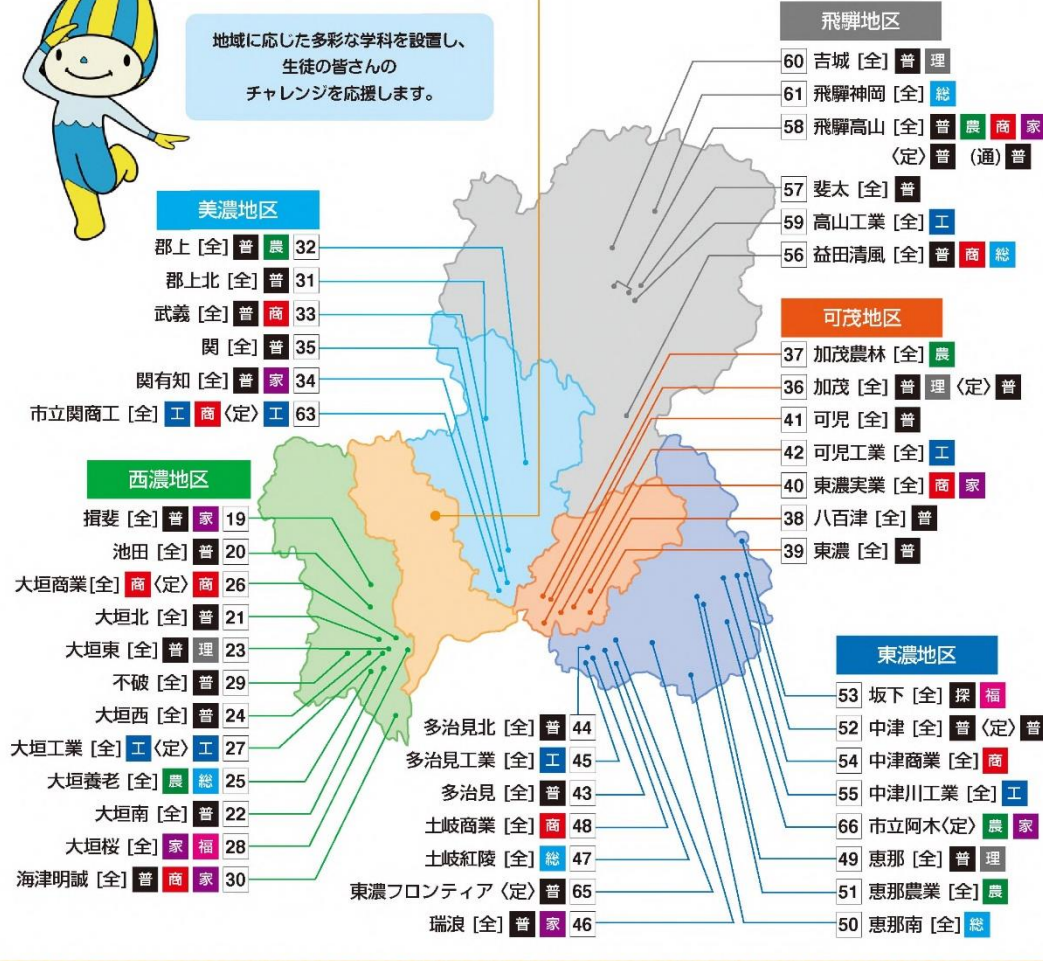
地域に応じた多彩な学科を設置し、生徒の皆さんのチャレンジを応援します。

飛騨地区
60 吉城 [全] 普 理
61 飛騨神岡 [全] 総
58 飛騨高山 [全] 普 農 商 家 〈定〉普 (通) 普
57 斐太 [全] 普
59 高山工業 [全] 工
56 益田清風 [全] 普 商 総

美濃地区
郡上 [全] 普 農 32
郡上北 [全] 普 31
武義 [全] 普 商 33
関 [全] 普 35
関有知 [全] 普 家 34
市立関商工 [全] 工 商 〈定〉工 63

可茂地区
37 加茂農林 [全] 農
36 加茂 [全] 普 理 〈定〉普
41 可児 [全] 普
42 可児工業 [全] 工
40 東濃実業 [全] 商 家
38 八百津 [全] 普
39 東濃 [全] 普

西濃地区
揖斐 [全] 普 家 19
池田 [全] 普 20
大垣商業 [全] 商 〈定〉商 26
大垣北 [全] 普 21
大垣東 [全] 普 理 23
不破 [全] 普 29
大垣西 [全] 普 24
大垣工業 [全] 工 〈定〉工 27
大垣養老 [全] 農 総 25
大垣南 [全] 普 22
大垣桜 [全] 家 福 28
海津明誠 [全] 普 商 家 30

東濃地区
53 坂下 [全] 探 福
52 中津 [全] 普 〈定〉普
54 中津商業 [全] 商
55 中津川工業 [全] 工
66 市立阿木〈定〉農 家
49 恵那 [全] 普 理
51 恵那農業 [全] 農
50 恵那南 [全] 総

多治見北 [全] 普 44
多治見工業 [全] 工 45
多治見 [全] 普 43
土岐商業 [全] 商 48
土岐紅陵 [全] 総 47
東濃フロンティア〈定〉普 65
瑞浪 [全] 普 家 46